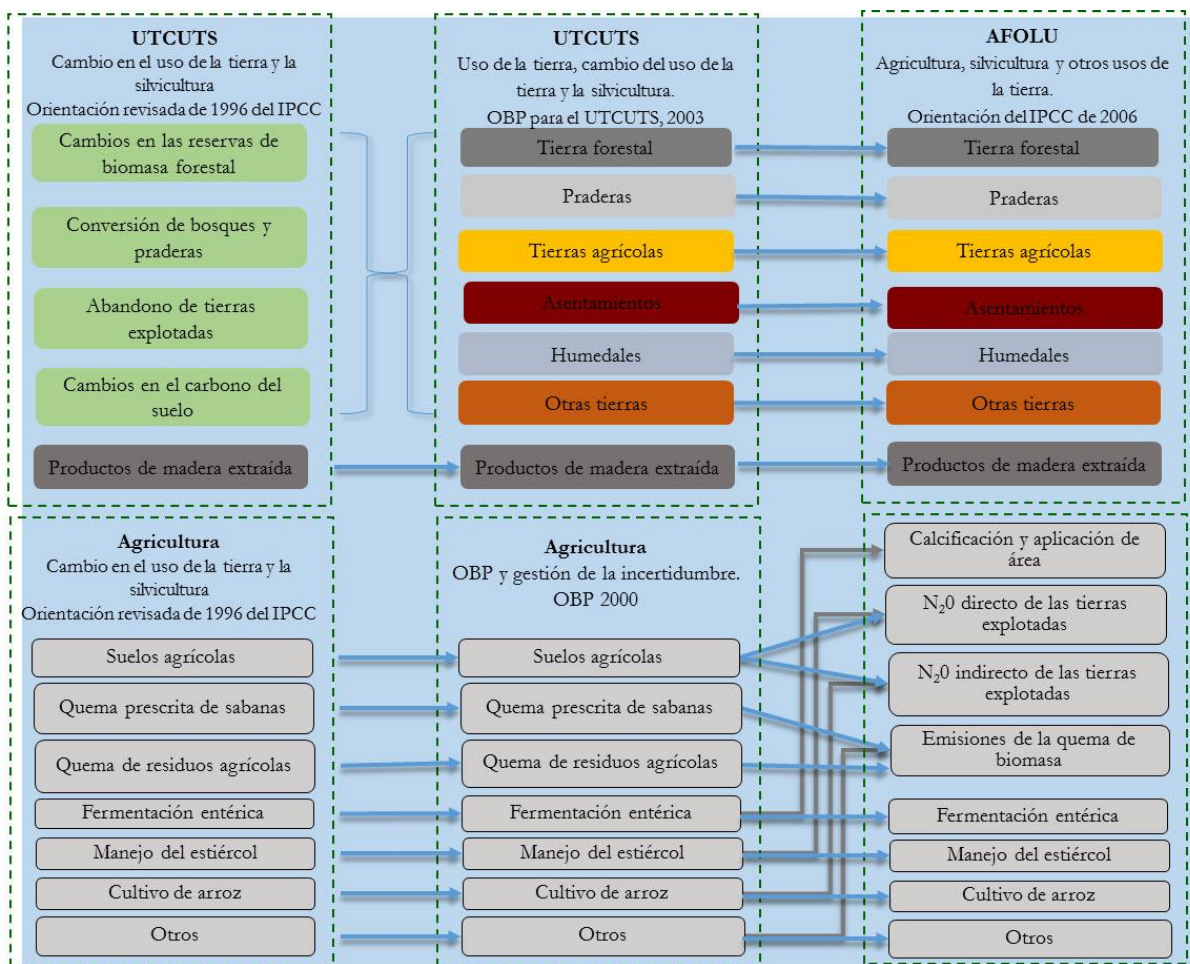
UTCUTS
Cambio en el uso de la tierra y la silvicultura
Orientación revisada de 1996 del IPCC

Cambios en las reservas de biomasa forestal

Conversión de bosques y praderas

Abandono de tierras explotadas

Cambios en el carbono del suelo

Productos de madera extraída

UTCUTS
Uso de la tierra, cambio del uso de la tierra y la silvicultura.
OBP para el UTCUTS, 2003

Tierra forestal

Praderas

Tierras agrícolas

Asentamientos

Humedales

Otras tierras

Productos de madera extraída

AFOLU
Agricultura, silvicultura y otros usos de la tierra.
Orientación del IPCC de 2006

Tierra forestal

Praderas

Tierras agrícolas

Asentamientos

Humedales

Otras tierras

Productos de madera extraída

Agricultura
Cambio en el uso de la tierra y la silvicultura
Orientación revisada de 1996 del IPCC

Suelos agrícolas

Quema prescrita de sabanas

Quema de residuos agrícolas

Fermentación entérica

Manejo del estiércol

Cultivo de arroz

Otros

Agricultura
OBP y gestión de la incertidumbre.
OBP 2000

Suelos agrícolas

Quema prescrita de sabanas

Quema de residuos agrícolas

Fermentación entérica

Manejo del estiércol

Cultivo de arroz

Otros

Calcificación y aplicación de área

$N_20$ directo de las tierras explotadas

$N_20$ indirecto de las tierras explotadas

Emisiones de la quema de biomasa

Fermentación entérica

Manejo del estiércol

Cultivo de arroz

Otros